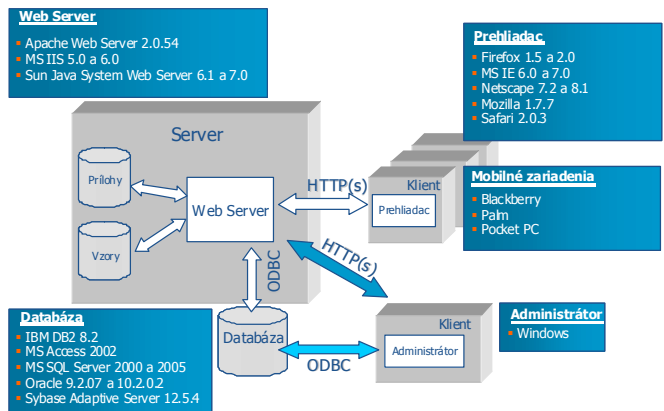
Web Server
- Apache Web Server 2.0.54
- MS IIS 5.0 a 6.0
- Sun Java System Web Server 6.1 a 7.0

Prehliadač
- Firefox 1.5 a 2.0
- MS IE 6.0 a 7.0
- Netscape 7.2 a 8.1
- Mozilla 1.7.7
- Safari 2.0.3

Server

Prílohy

Vzory

Web Server

HTTP(s)

Klient

Prehliadač

Mobilné zariadenia
- Blackberry
- Palm
- Pocket PC

HTTP(s)

ODBC

Databáza
- IBM DB2 8.2
- MS Access 2002
- MS SQL Server 2000 a 2005
- Oracle 9.2.07 a 10.2.0.2
- Sybase Adaptive Server 12.5.4

Databáza

ODBC

Klient

Administrátor

Administrátor
- Windows